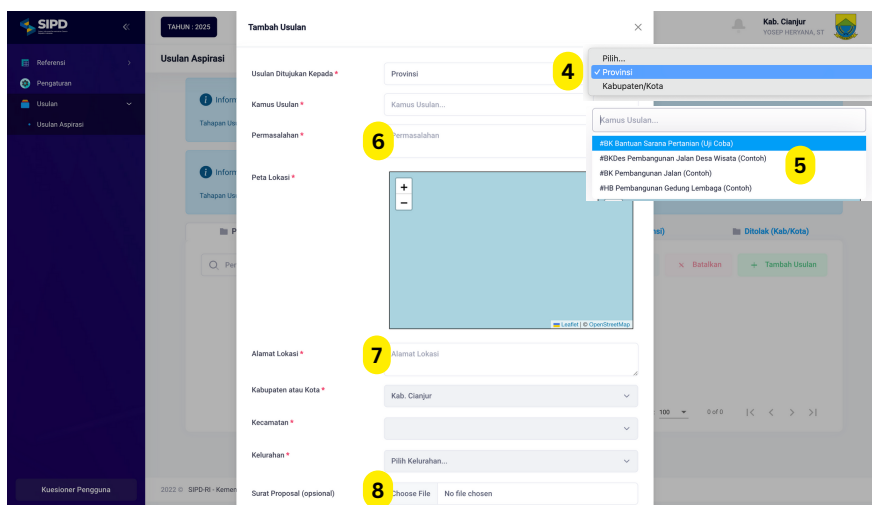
SIPD

TAHUN : 2025

Usulan Aspirasi

Referensi

Pengaturan

Usulan

Usulan Aspirasi

Kuesioner Pengguna

2022 © SIPD-RI - Kemen

Infor

Tahapan Us

Infor

Tahapan Us

P

Q Per

Tambah Usulan

×

Usulan Ditujukan Kepada *

Provinsi

4

Pilih...

✓ Provinsi

Kabupaten/Kota

Kamus Usulan *

Kamus Usulan...

Kamus Usulan...

#BK Bantuan Sarana Pertanian (Uji Coba)

#BKDes Pembangunan Jalan Desa Wisata (Contoh)

5

#BK Pembangunan Jalan (Contoh)

#HB Pembangunan Gedung Lembaga (Contoh)

Permasalahan *

6

Permasalahan

Peta Lokasi *

+

−

Leaflet | © OpenStreetMap

Alamat Lokasi *

7

Alamat Lokasi

Kabupaten atau Kota *

Kab. Cianjur

Kecamatan *

Kelurahan *

Pilih Kelurahan...

Surat Proposal (opsional)

8

Choose File No file chosen

Kab. Cianjur

YOSEP HERYANA, ST

nsi)

Ditolak (Kab/Kota)

× Batalkan

+ Tambah Usulan

100

0 of 0

|< < > >|